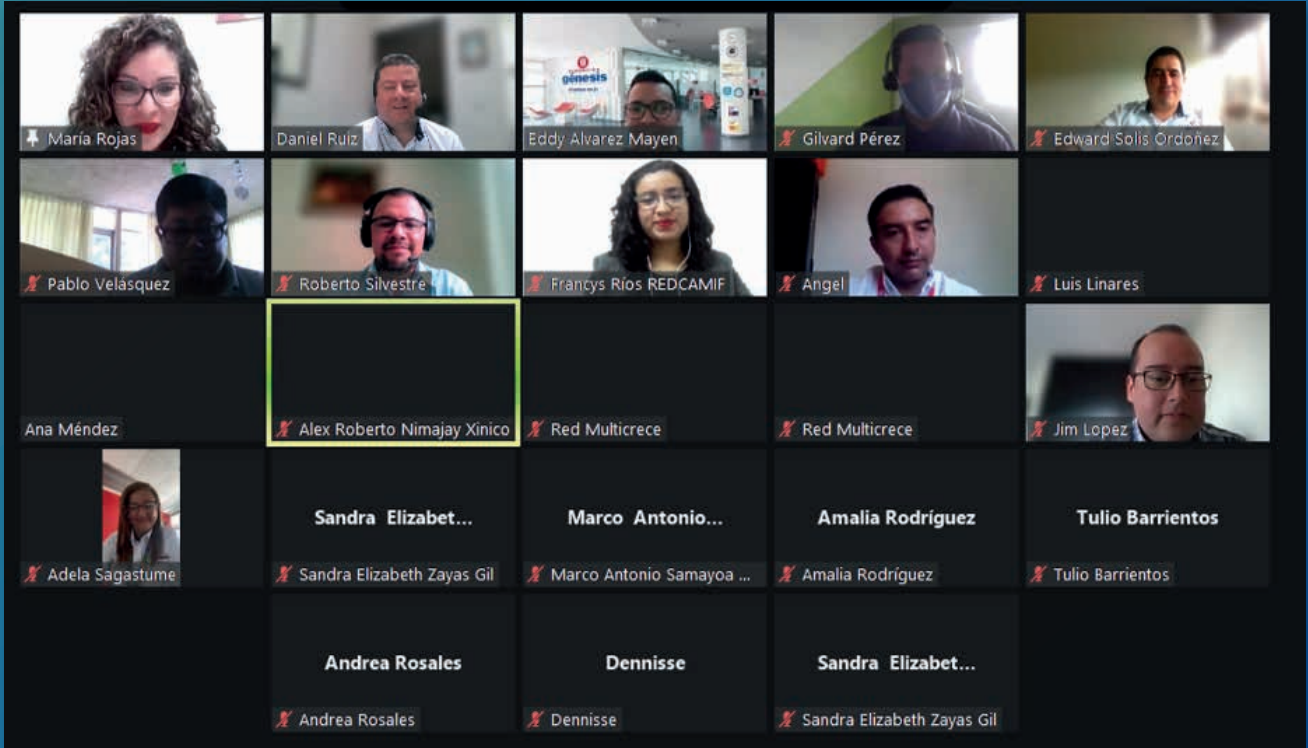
María Rojas
Daniel Ruiz
génesis
Eddy Alvarez Mayen
Gilvard Pérez
Edward Solis Ordoñez

Pablo Velásquez
Roberto Silvestre
Francys Ríos REDCAMIF
Angel
Luis Linares

Ana Méndez
Alex Roberto Nimajay Xinico
Red Multicrece
Red Multicrece
Jim Lopez

Adela Sagastume
Sandra Elizabet...
Sandra Elizabeth Zayas Gil
Marco Antonio...
Marco Antonio Samayoa ...
Amalia Rodríguez
Amalia Rodríguez
Tulio Barrientos
Tulio Barrientos

Andrea Rosales
Andrea Rosales
Dennisse
Dennisse
Sandra Elizabet...
Sandra Elizabeth Zayas Gil